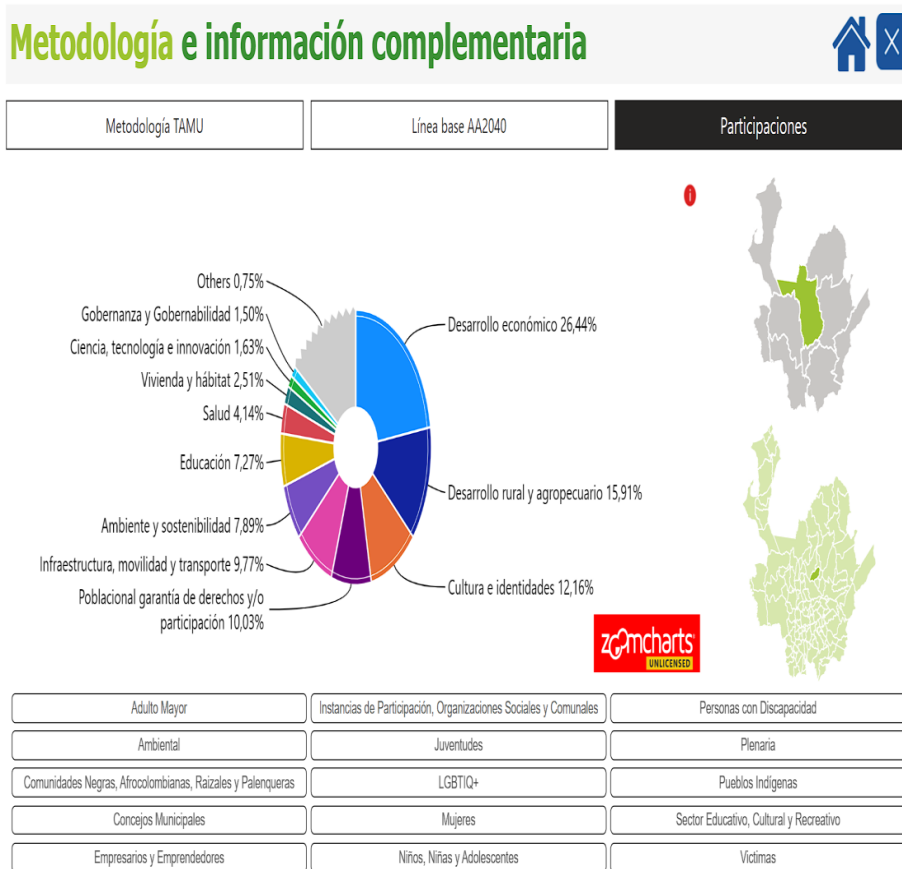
Metodología e información complementaria

X

Metodología TAMU

Línea base AA2040

Participaciones

i

Others 0,75%

Gobernanza y Gobernabilidad 1,50%

Ciencia, tecnología e innovación 1,63%

Vivienda y hábitat 2,51%

Salud 4,14%

Educación 7,27%

Ambiente y sostenibilidad 7,89%

Infraestructura, movilidad y transporte 9,77%

Poblacional garantía de derechos y/o participación 10,03%

Desarrollo económico 26,44%

Desarrollo rural y agropecuario 15,91%

Cultura e identidades 12,16%

zoomcharts UNLICENSED

| Adulto Mayor | Instancias de Participación, Organizaciones Sociales y Comunales | Personas con Discapacidad |
|---|---|---|
| Ambiental | Juventudes | Plenaria |
| Comunidades Negras, Afrocolombianas, Raizales y Palenqueras | LGBTIQ+ | Pueblos Indígenas |
| Concejos Municipales | Mujeres | Sector Educativo, Cultural y Recreativo |
| Empresarios y Emprendedores | Niños, Niñas y Adolescentes | Victimas |